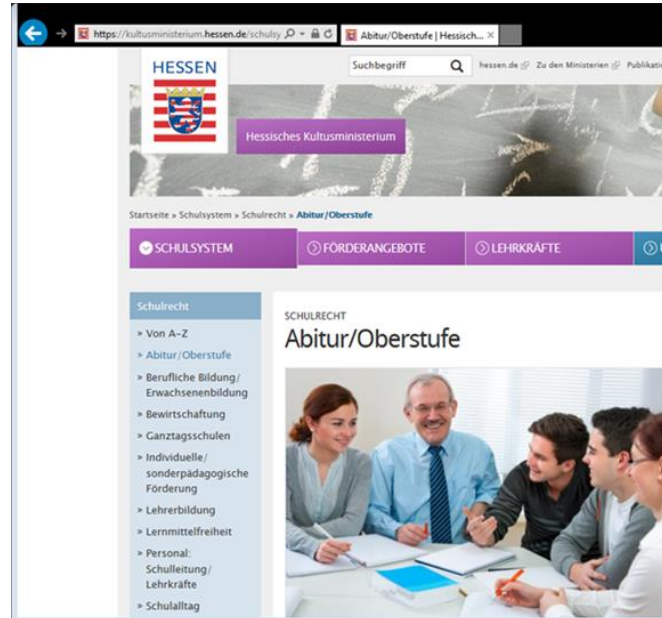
https://kultusministerium.hessen.de/schulsy
Abitur/Oberstufe | Hessisch... ×

HESSEN

Suchbegriff
hessen.de
Zu den Ministerien
Publikati

Hessisches Kultusministerium

Startseite » Schulsystem » Schulrecht » Abitur/Oberstufe

SCHULSYSTEM
FÖRDERANGEBOTE
LEHRKRÄFTE

Schulrecht
» Von A-Z
» Abitur/Oberstufe
» Berufliche Bildung/ Erwachsenenbildung
» Bewirtschaftung
» Ganztagsschulen
» Individuelle/ sonderpädagogische Förderung
» Lehrerbildung
» Lernmittelfreiheit
» Personal: Schulleitung/ Lehrkräfte
» Schulalltag

SCHULRECHT
Abitur/Oberstufe